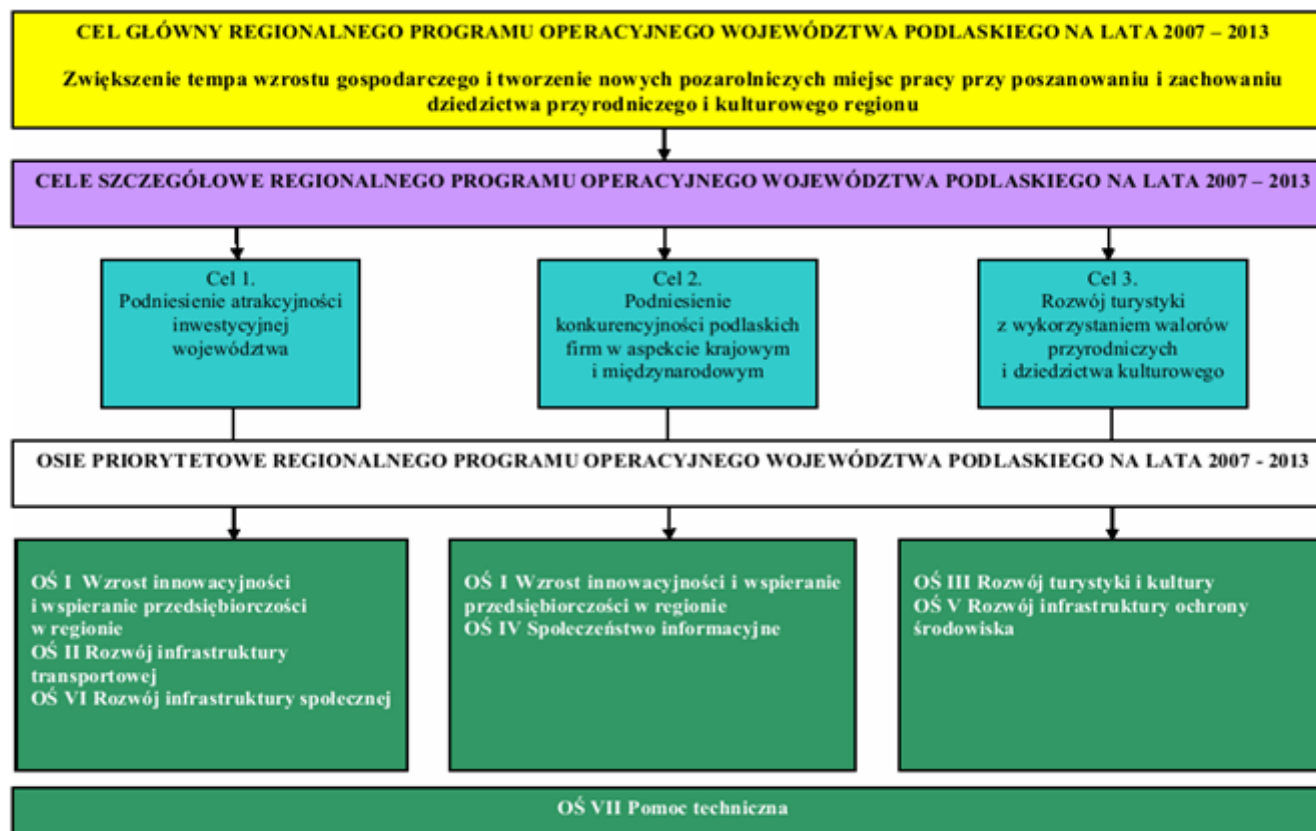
CEL GŁÓWNY REGIONALNEGO PROGRAMU OPERACYJNEGO WOJEWÓDZTWA PODLASKIEGO NA LATA 2007 – 2013

Zwiększenie tempa wzrostu gospodarczego i tworzenie nowych pozarolniczych miejsc pracy przy poszanowaniu i zachowaniu dziedzictwa przyrodniczego i kulturowego regionu

CELE SZCZEGÓŁOWE REGIONALNEGO PROGRAMU OPERACYJNEGO WOJEWÓDZTWA PODLASKIEGO NA LATA 2007 – 2013

Cel 1.
Podniesienie atrakcyjności inwestycyjnej województwa

Cel 2.
Podniesienie konkurencyjności podlaskich firm w aspekcie krajowym i międzynarodowym

Cel 3.
Rozwój turystyki z wykorzystaniem walorów przyrodniczych i dziedzictwa kulturowego

OSIE PRIORYTETOWE REGIONALNEGO PROGRAMU OPERACYJNEGO WOJEWÓDZTWA PODLASKIEGO NA LATA 2007 - 2013

OŚ I Wzrost innowacyjności i wspieranie przedsiębiorczości w regionie
OŚ II Rozwój infrastruktury transportowej
OŚ VI Rozwój infrastruktury społecznej

OŚ I Wzrost innowacyjności i wspieranie przedsiębiorczości w regionie
OŚ IV Społeczeństwo informacyjne

OŚ III Rozwój turystyki i kultury
OŚ V Rozwój infrastruktury ochrony środowiska

OŚ VII Pomoc techniczna